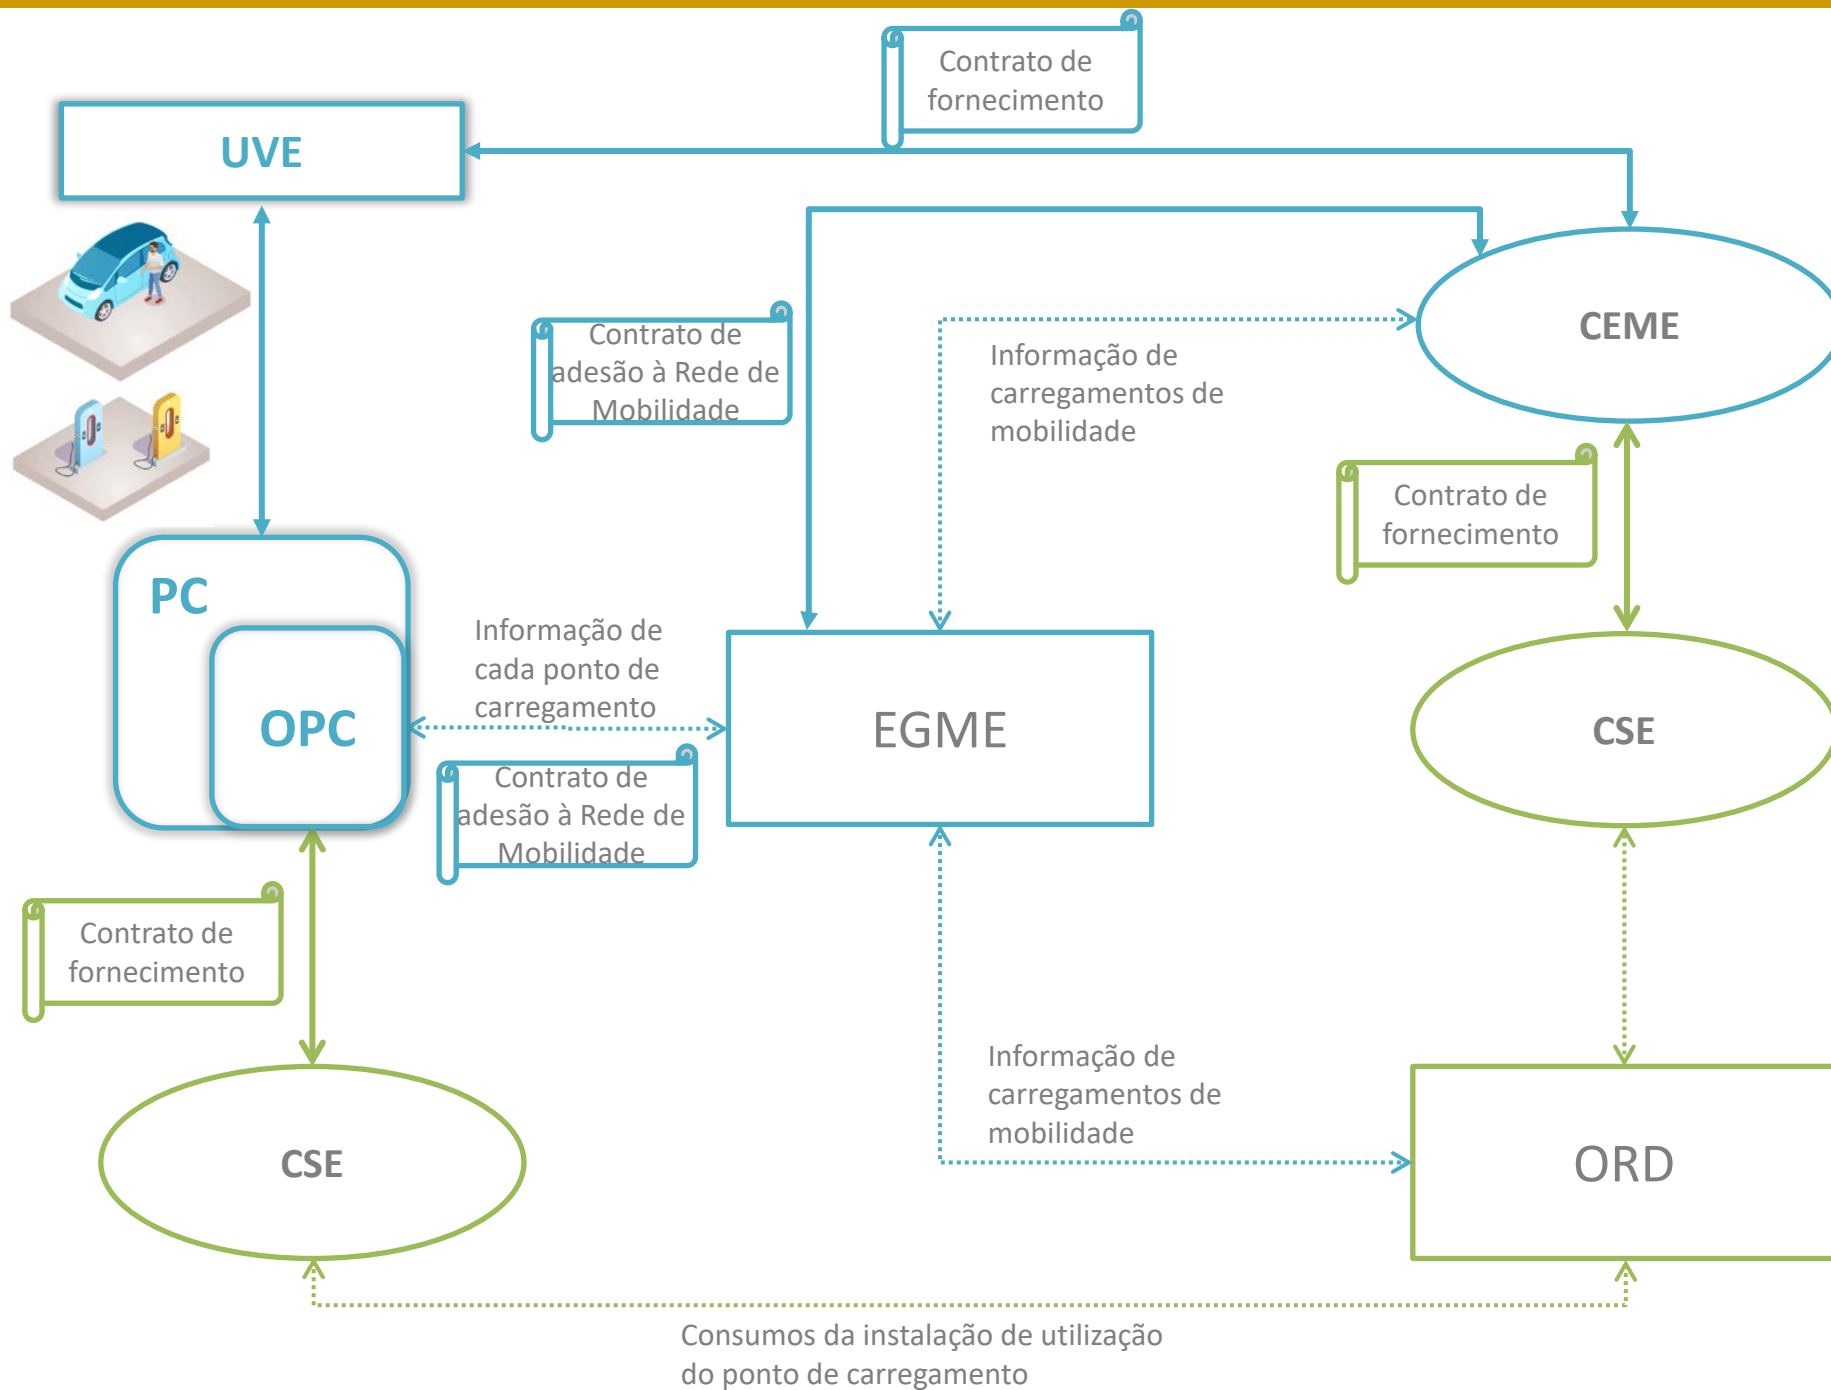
Contrato de fornecimento

UVE

CEME

Contrato de adesão à Rede de Mobilidade

Informação de carregamentos de mobilidade

Contrato de fornecimento

PC

OPC

Informação de cada ponto de carregamento

EGME

CSE

Contrato de adesão à Rede de Mobilidade

Contrato de fornecimento

Informação de carregamentos de mobilidade

CSE

ORD

Consumos da instalação de utilização do ponto de carregamento